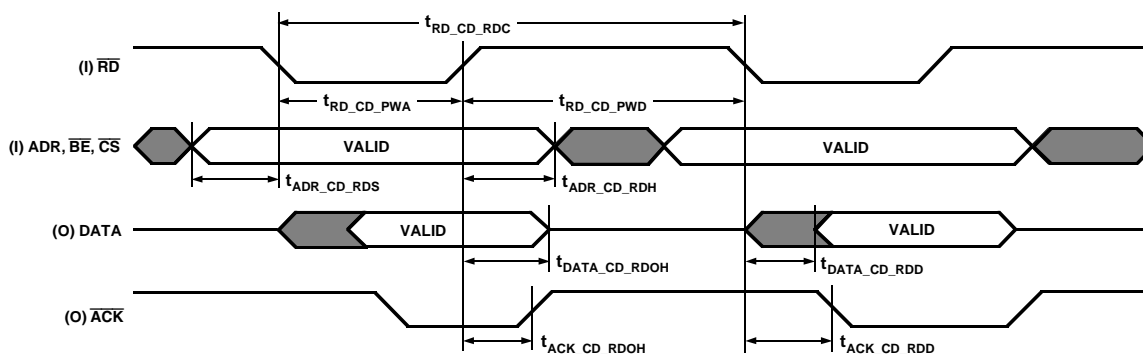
$t_{RD\_CD\_RDC}$

(I) $\overline{RD}$

$t_{RD\_CD\_PWA}$

$t_{RD\_CD\_PWD}$

(I) ADR, $\overline{BE}$, $\overline{CS}$

VALID

VALID

$t_{ADR\_CD\_RDS}$

$t_{ADR\_CD\_RDH}$

(O) DATA

VALID

VALID

$t_{DATA\_CD\_RDOH}$

$t_{DATA\_CD\_RDD}$

(O) $\overline{ACK}$

$t_{ACK\_CD\_RDOH}$

$t_{ACK\_CD\_RDD}$